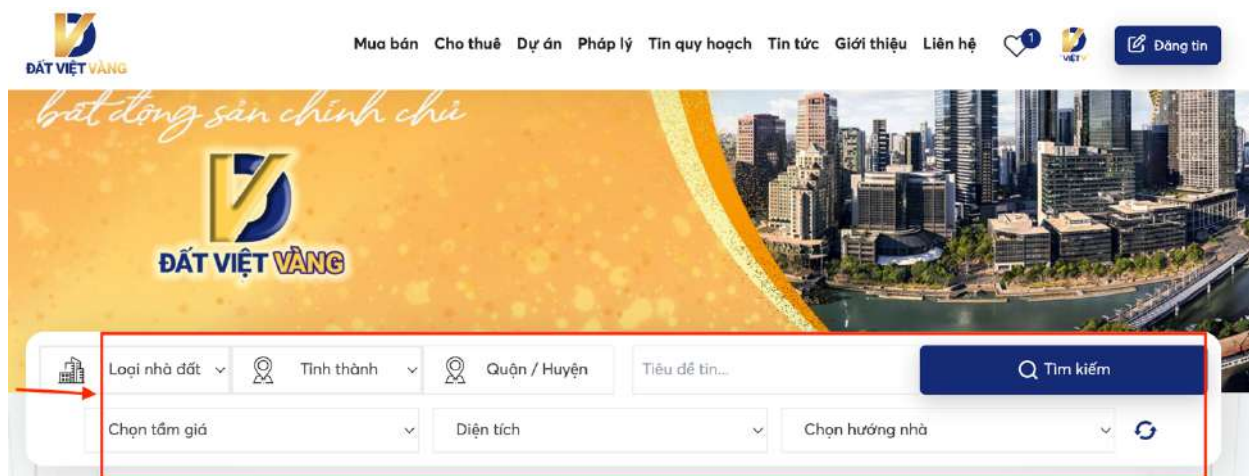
ĐẤT VIỆT VÀNG

Mua bán Cho thuê Dự án Pháp lý Tin quy hoạch Tin tức Giới thiệu Liên hệ 1 VIỆT V Đăng tin

bất động sản chính chủ

ĐẤT VIỆT VÀNG

Loại nhà đất Tỉnh thành Quận / Huyện Tiêu đề tin... Tìm kiếm

Chọn tầm giá Diện tích Chọn hướng nhà